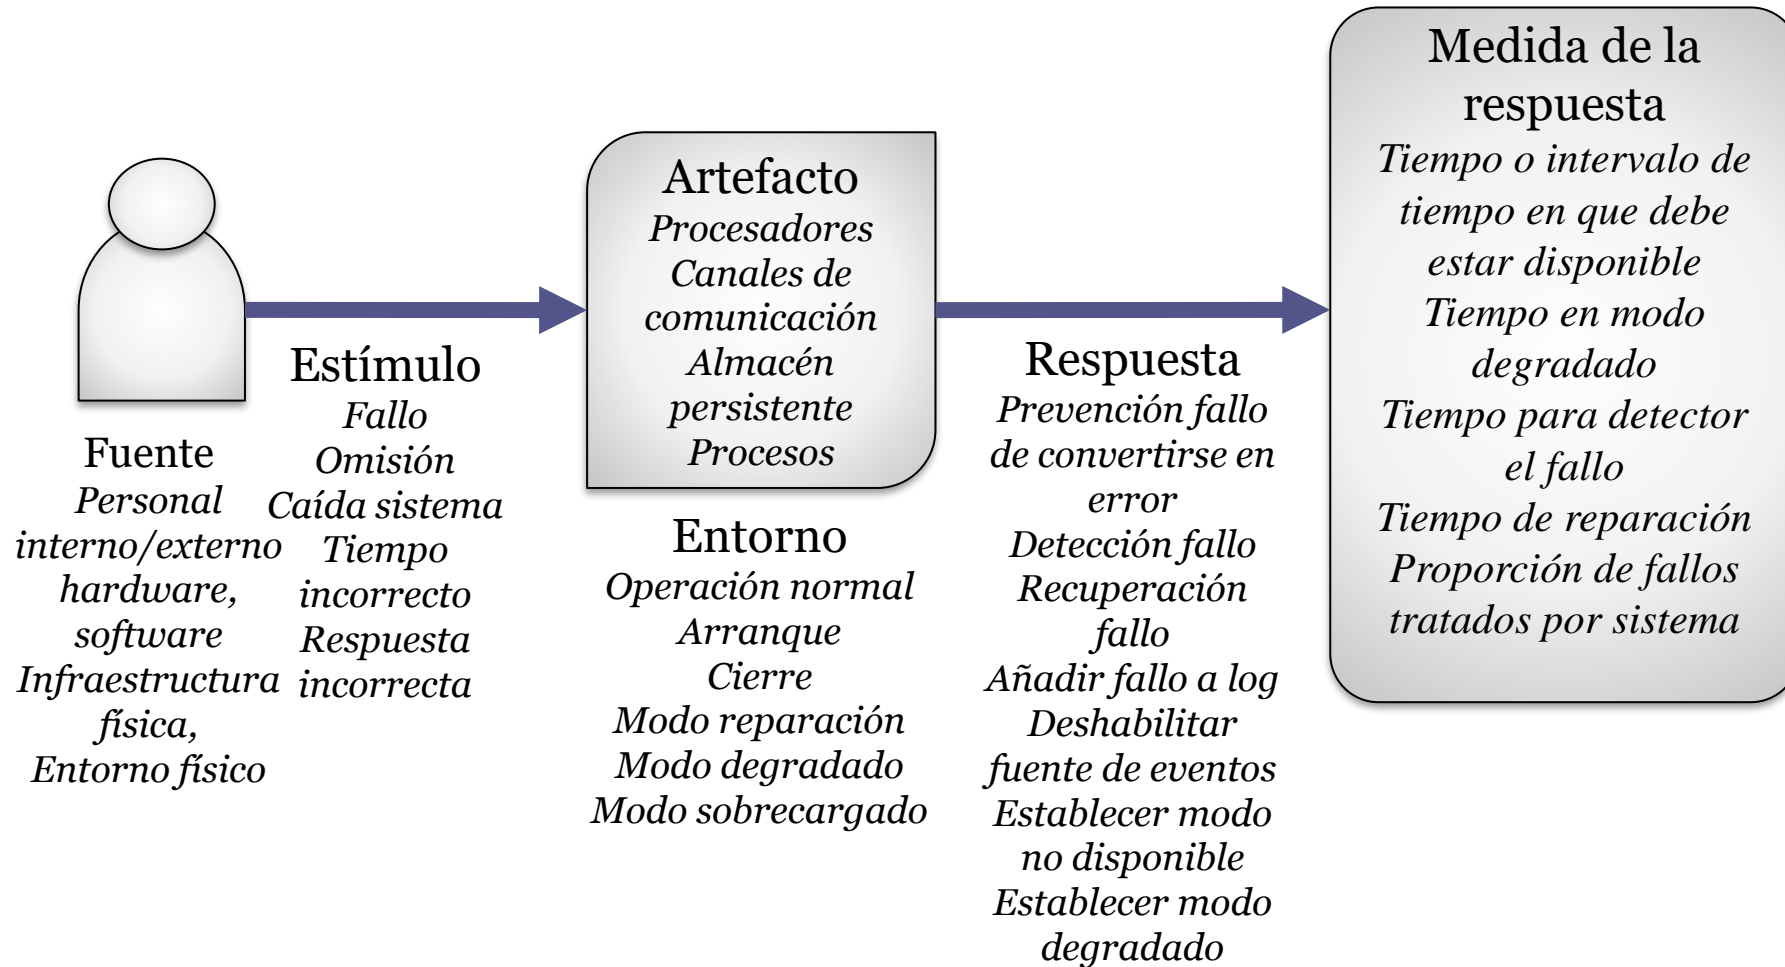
Fuente
Personal interno/externo hardware, software
Infraestructura física,
Entorno físico

Estímulo
Fallo
Omisión
Caída sistema
Tiempo incorrecto
Respuesta incorrecta

Artefacto
Procesadores
Canales de comunicación
Almacén persistente
Procesos

Entorno
Operación normal
Arranque
Cierre
Modo reparación
Modo degradado
Modo sobrecargado

Respuesta
Prevención fallo de convertirse en error
Detección fallo
Recuperación fallo
Añadir fallo a log
Deshabilitar fuente de eventos
Establecer modo no disponible
Establecer modo degradado

Medida de la respuesta
Tiempo o intervalo de tiempo en que debe estar disponible
Tiempo en modo degradado
Tiempo para detector el fallo
Tiempo de reparación
Proporción de fallos tratados por sistema